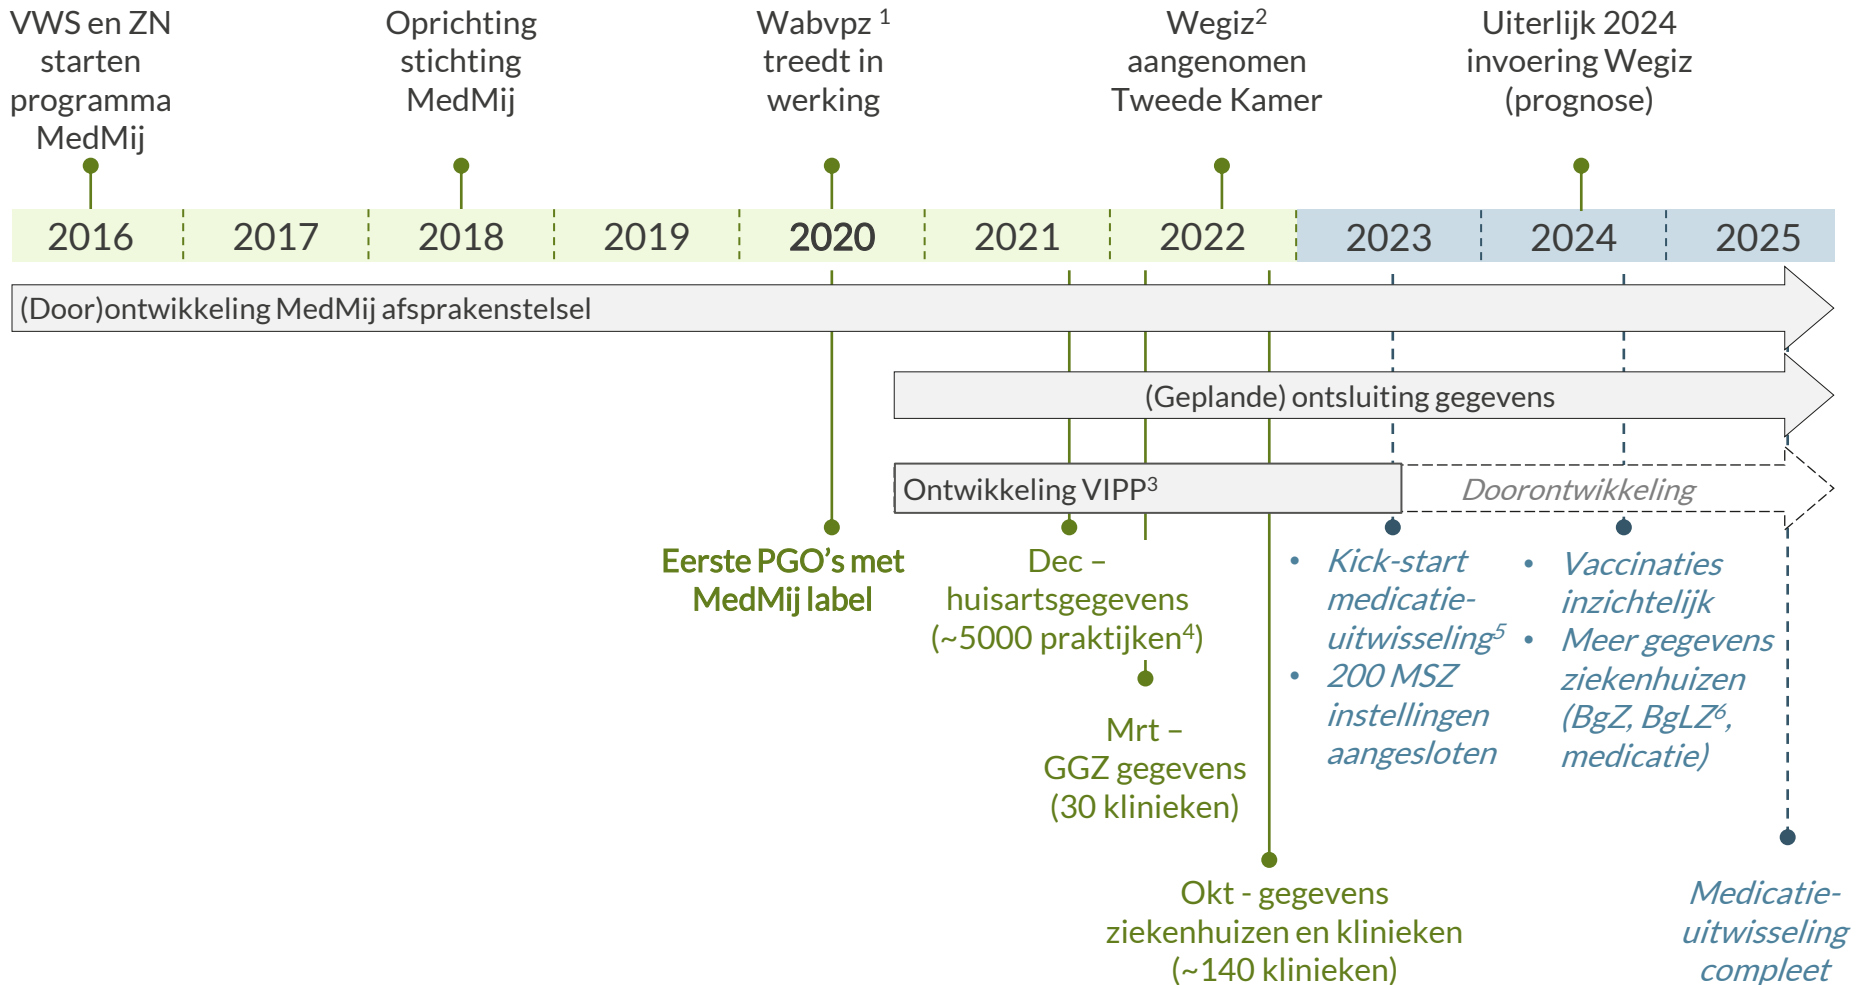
VWS en ZN starten programma MedMij

Oprichting stichting MedMij

Wabvpz $^1$ treedt in werking

Wegiz$^2$ aangenomen Tweede Kamer

Uiterlijk 2024 invoering Wegiz (prognose)

| 2016 | 2017 | 2018 | 2019 | 2020 | 2021 | 2022 | 2023 | 2024 | 2025 |
|---|---|---|---|---|---|---|---|---|---|

(Door)ontwikkeling MedMij afsprakenstelsel

(Geplande) ontsluiting gegevens

Ontwikkeling VIPP$^3$

Doorontwikkeling

Eerste PGO's met MedMij label

Dec – huisartsgegevens (~5000 praktijken$^4$)

Mrt – GGZ gegevens (30 klinieken)

Okt - gegevens ziekenhuizen en klinieken (~140 klinieken)

• Kick-start medicatie-uitwisseling$^5$
• 200 MSZ instellingen aangesloten

• Vaccinaties inzichtelijk
• Meer gegevens ziekenhuizen (BgZ, BgLZ$^6$, medicatie)

Medicatie-uitwisseling compleet